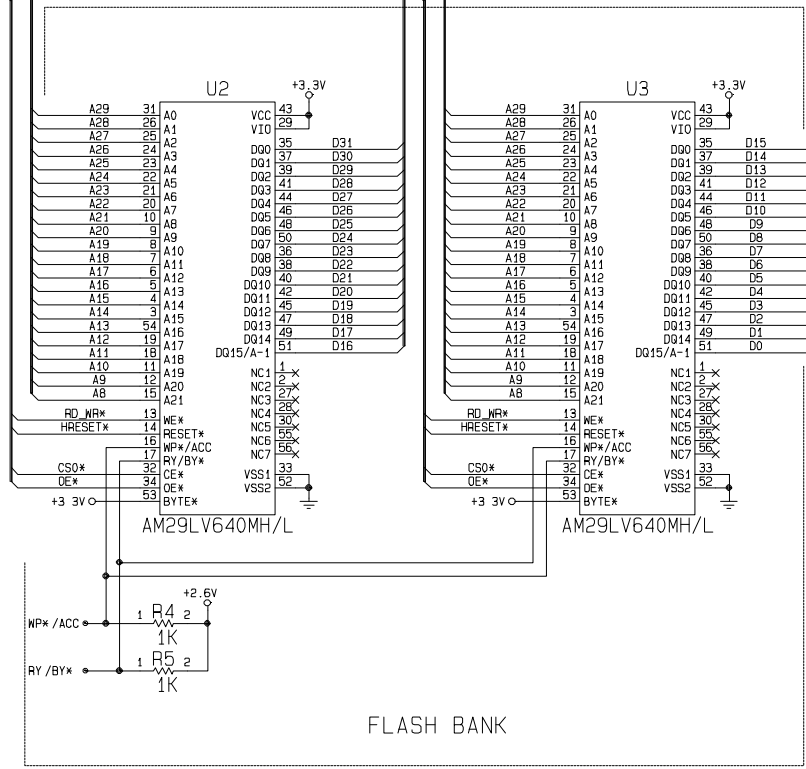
U2

+3.3V

A29 31 A0
A28 26 A1
A27 25 A2
A26 24 A3
A25 23 A4
A24 22 A5
A23 21 A6
A22 20 A7
A21 10 A8
A20 9 A9
A19 8 A10
A18 7 A11
A17 6 A12
A16 5 A13
A15 4 A14
A14 3 A15
A13 54 A16
A12 19 A17
A11 18 A18
A10 11 A19
A9 12 A20
A8 15 A21

VCC 43
VIO 29
DQ0 35 D31
DQ1 37 D30
DQ2 39 D29
DQ3 41 D28
DQ4 44 D27
DQ5 46 D26
DQ6 48 D25
DQ7 50 D24
DQ8 36 D23
DQ9 38 D22
DQ10 40 D21
DQ11 42 D20
DQ12 45 D19
DQ13 47 D18
DQ14 49 D17
DQ15/A-1 51 D16

NC1 1
NC2 2
NC3 27
NC4 28
NC5 30
NC6 55
NC7 56

RD_WR* 13 WE*
HRESET* 14 RESET*
16 WP*/ACC
17 RY/BY*
CS0* 32 CE*
OE* 34 OE*
+3 3V 53 BYTE*

VSS1 33
VSS2 52

AM29LV640MH/L

U3

+3.3V

A29 31 A0
A28 26 A1
A27 25 A2
A26 24 A3
A25 23 A4
A24 22 A5
A23 21 A6
A22 20 A7
A21 10 A8
A20 9 A9
A19 8 A10
A18 7 A11
A17 6 A12
A16 5 A13
A15 4 A14
A14 3 A15
A13 54 A16
A12 19 A17
A11 18 A18
A10 11 A19
A9 12 A20
A8 15 A21

VCC 43
VIO 29
DQ0 35 D15
DQ1 37 D14
DQ2 39 D13
DQ3 41 D12
DQ4 44 D11
DQ5 46 D10
DQ6 48 D9
DQ7 50 D8
DQ8 36 D7
DQ9 38 D6
DQ10 40 D5
DQ11 42 D4
DQ12 45 D3
DQ13 47 D2
DQ14 49 D1
DQ15/A-1 51 D0

NC1 1
NC2 2
NC3 27
NC4 28
NC5 30
NC6 55
NC7 56

RD_WR* 13 WE*
HRESET* 14 RESET*
16 WP*/ACC
17 RY/BY*
CS0* 32 CE*
OE* 34 OE*
+3 3V 53 BYTE*

VSS1 33
VSS2 52

AM29LV640MH/L

+2.6V
WP*/ACC 1 R4 2
1K
RY/BY* 1 R5 2
1K

FLASH BANK